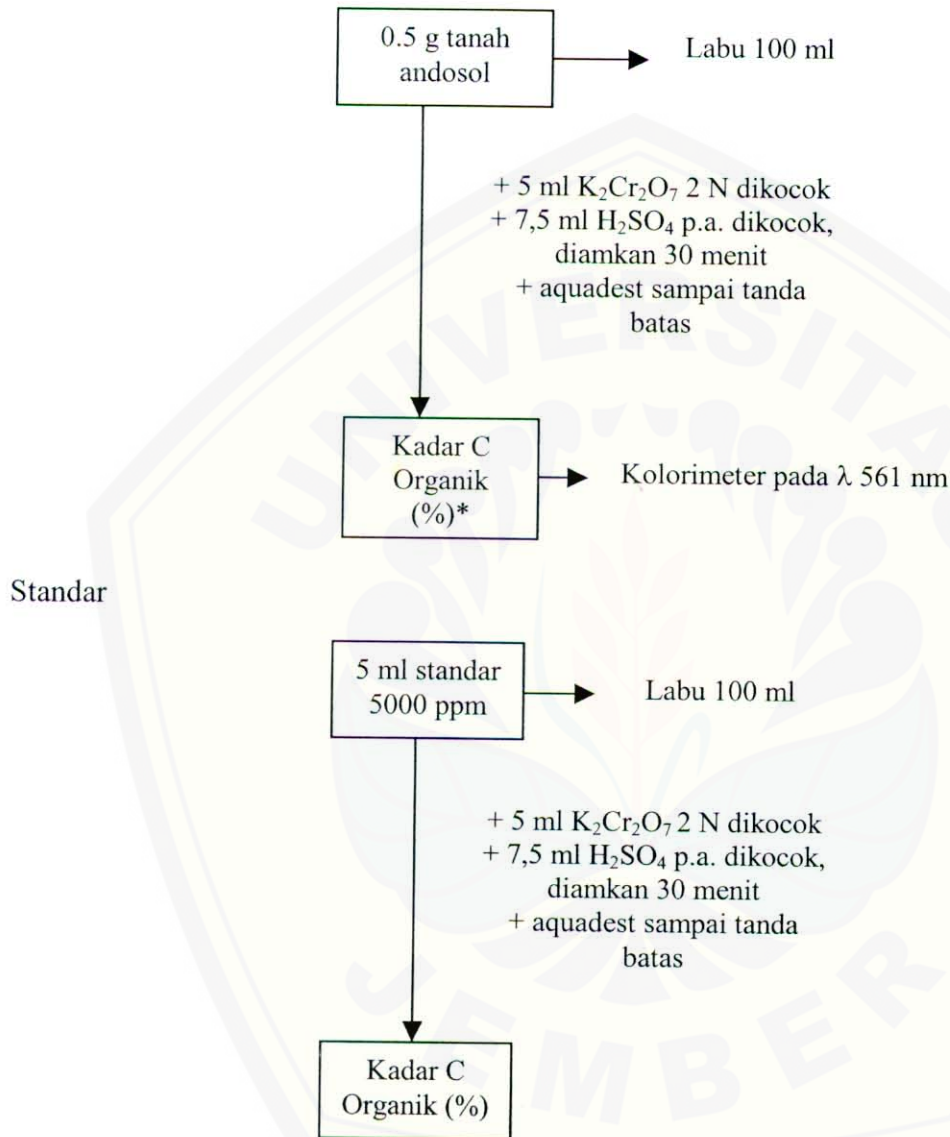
0.5 g tanah andosol

Labu 100 ml

+ 5 ml $K_2Cr_2O_7$ 2 N dikocok
+ 7,5 ml $H_2SO_4$ p.a. dikocok, diamkan 30 menit
+ aquadest sampai tanda batas

Kadar C Organik (%)*

Kolorimeter pada $\lambda$ 561 nm

Standar

5 ml standar 5000 ppm

Labu 100 ml

+ 5 ml $K_2Cr_2O_7$ 2 N dikocok
+ 7,5 ml $H_2SO_4$ p.a. dikocok, diamkan 30 menit
+ aquadest sampai tanda batas

Kadar C Organik (%)

UNIVERSITAS JEMBER